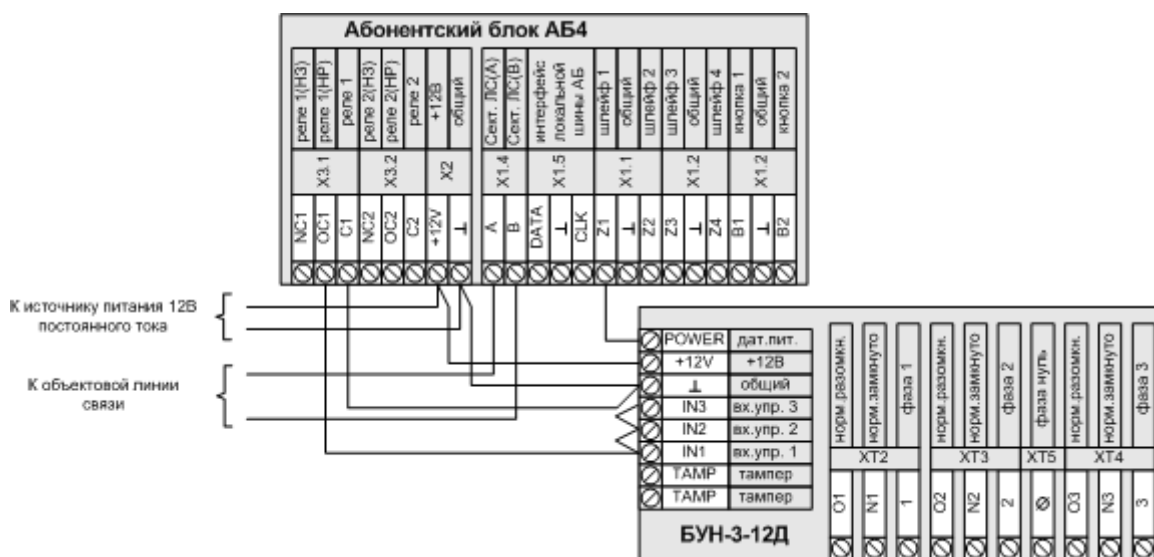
Абонентский блок АБ4

реле 1(НЗ)
реле 1(НР)
реле 1
реле 2(НЗ)
реле 2(НР)
реле 2
+12В
общий
Сект. ЛС(А)
Сект. ЛС(В)
интерфейс локальной шины АБ
шлейф 1
общий
шлейф 2
шлейф 3
общий
шлейф 4
кнопка 1
общий
кнопка 2

X3.1
X3.2
X2
X1.4
X1.5
X1.1
X1.2
X1.2

NC1
OC1
C1
NC2
OC2
C2
+12V
⊥
A
B
DATA
⊥
CLK
Z1
⊥
Z2
Z3
⊥
Z4
B1
⊥
B2

К источнику питания 12В постоянного тока

К объектовой линии связи

| POWER | дат.пит. |
|---|---|
| +12V | +12В |
| ⊥ | общий |
| IN3 | вх.упр. 3 |
| IN2 | вх.упр. 2 |
| IN1 | вх.упр. 1 |
| TAMP | тампер |
| TAMP | тампер |

БУН-3-12Д

норм.разомкн.
норм.замкнуто
фаза 1
норм.разомкн.
норм.замкнуто
фаза 2
фаза нуль
норм.разомкн.
норм.замкнуто
фаза 3

XT2
XT3
XT5
XT4

O1
N1
1
O2
N2
2
Ø
O3
N3
3